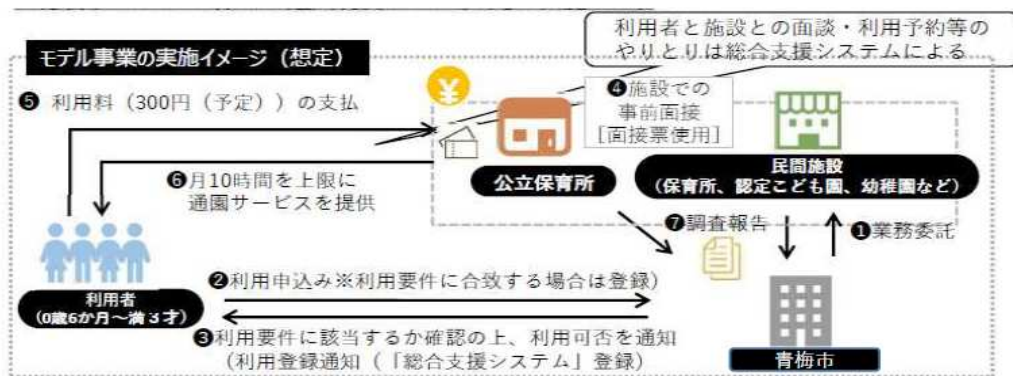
モデル事業の実施イメージ（想定）

利用者と施設との面談・利用予約等のやりとりは総合支援システムによる

¥

❺ 利用料（300円（予定））の支払

❹施設での事前面接［面接票使用］

公立保育所

民間施設（保育所、認定こども園、幼稚園など）

❻月10時間を上限に通園サービスを提供

❼調査報告

❶業務委託

❷利用申込み※利用要件に合致する場合は登録）

利用者（0歳6か月～満3才）

❸利用要件に該当するか確認の上、利用可否を通知（利用登録通知（「総合支援システム」登録）

青梅市